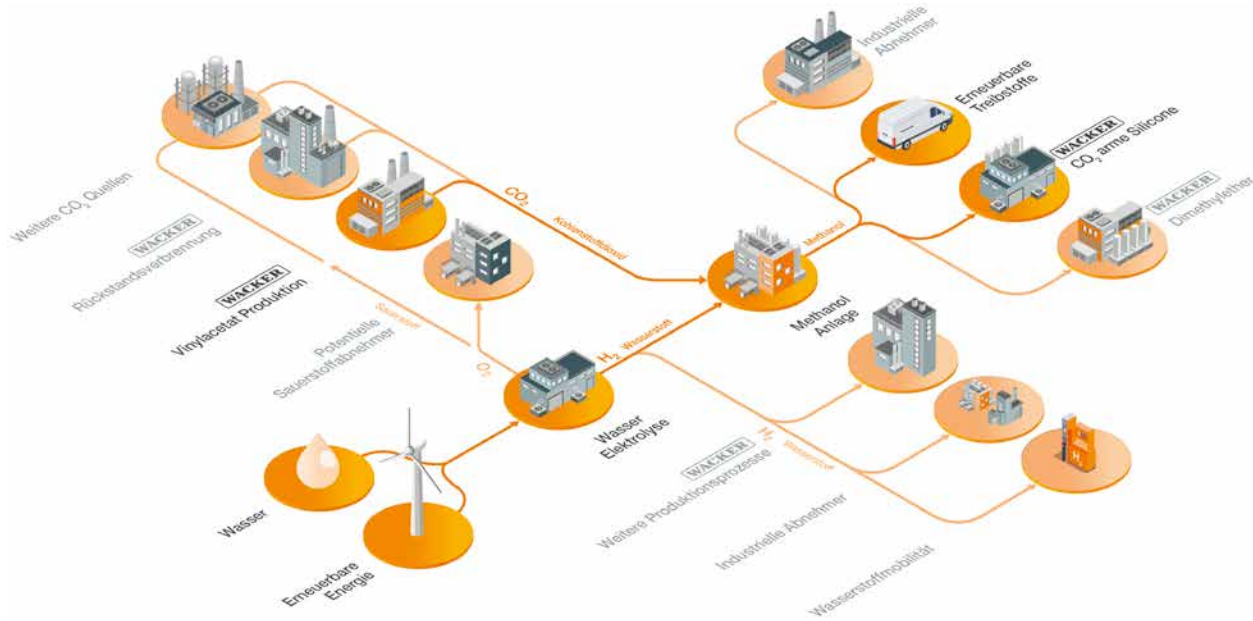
Weitere $CO_2$ Quellen

WACKER
Rückstandsverbrennung

WACKER
Vinylacetat Produktion

Potentielle
Sauerstoffabnehmer

Sauerstoff

$O_2$

$CO_2$
Kohlenstoffdioxid

$H_2$ Wasserstoff

Wasser
Elektrolyse

Wasser

Erneuerbare
Energie

Methanol
Anlage

Methanol

Industrielle
Abnehmer

Erneuerbare
Treibstoffe

WACKER
$CO_2$ arme Silicone

WACKER
Dimethylether

$H_2$ Wasserstoff

WACKER
Weitere Produktionsprozesse

Industrielle Abnehmer

Wasserstoffmobilität

H